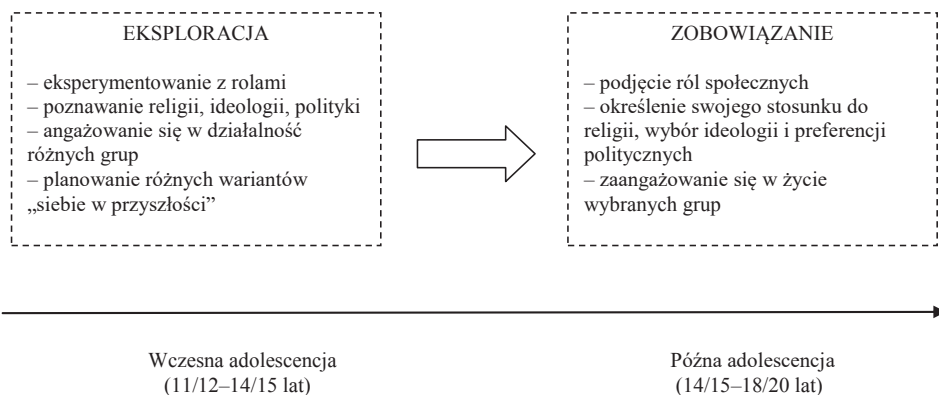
EKSPLORACJA

– eksperymentowanie z rolami
– poznawanie religii, ideologii, polityki
– angażowanie się w działalność różnych grup
– planowanie różnych wariantów „siebie w przyszłości"

ZOBOWIĄZANIE

– podjęcie ról społecznych
– określenie swojego stosunku do religii, wybór ideologii i preferencji politycznych
– zaangażowanie się w życie wybranych grup

Wczesna adolescencja
(11/12–14/15 lat)

Późna adolescencja
(14/15–18/20 lat)